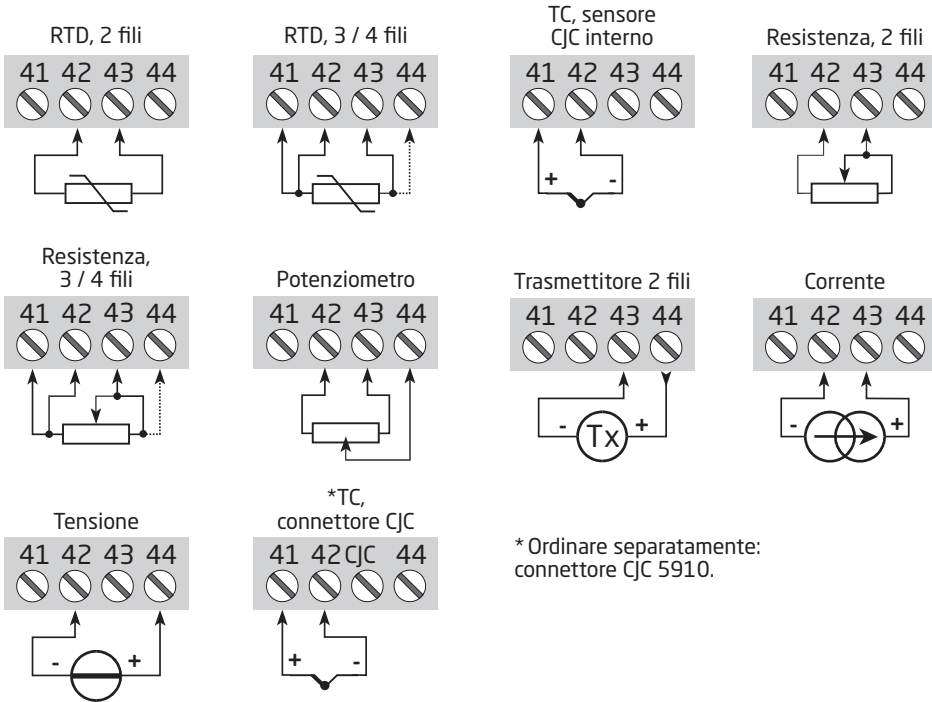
RTD, 2 fili

41 42 43 44

RTD, 3 / 4 fili

41 42 43 44

TC, sensore CJC interno

41 42 43 44

+ -

Resistenza, 2 fili

41 42 43 44

Resistenza, 3 / 4 fili

41 42 43 44

Potenziometro

41 42 43 44

Trasmettitore 2 fili

41 42 43 44

- Tx +

Corrente

41 42 43 44

- +

Tensione

41 42 43 44

- +

*TC, connettore CJC

41 42 CJC 44

+ -

* Ordinare separatamente: connettore CJC 5910.